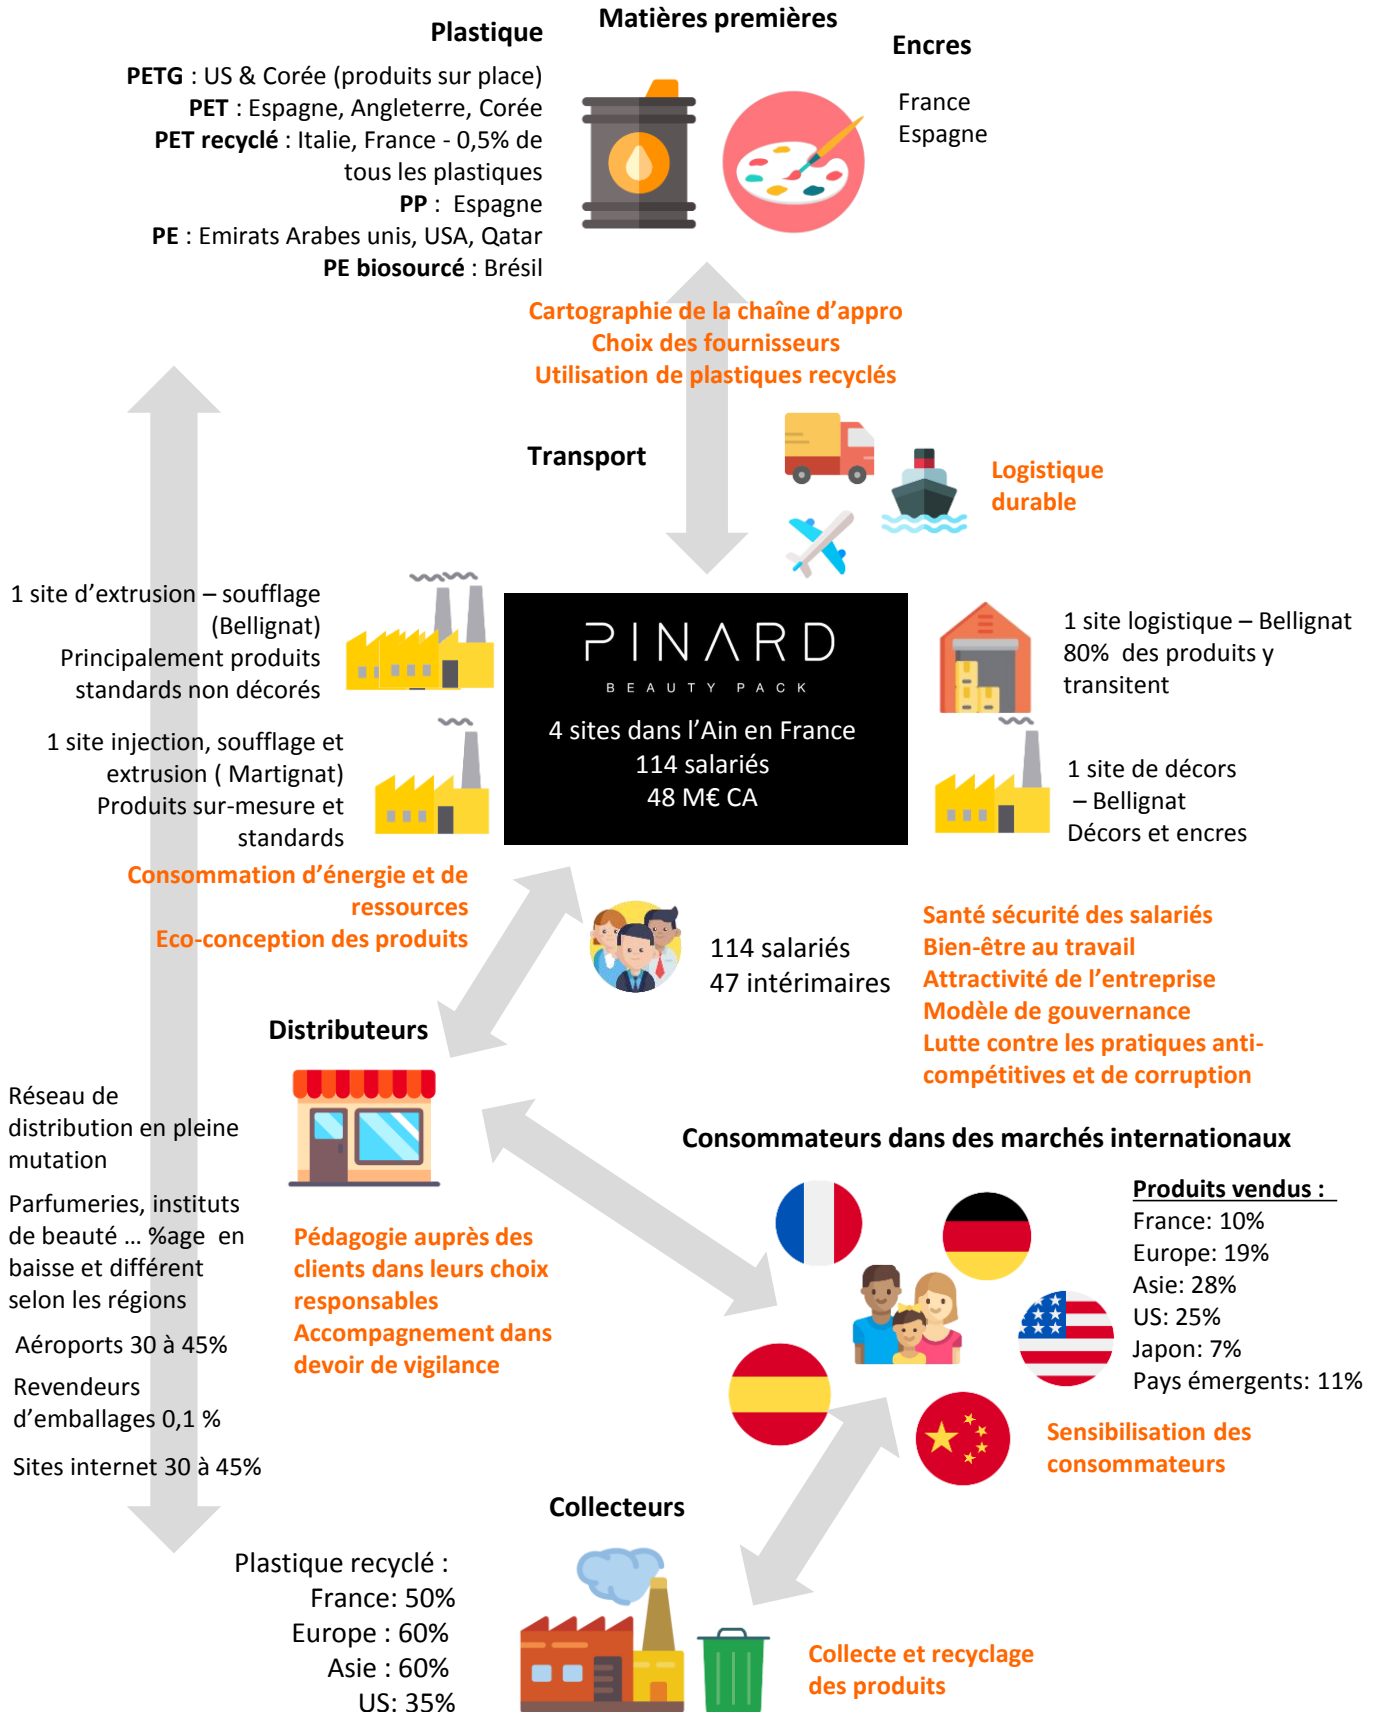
Matières premières

Plastique

PETG : US & Corée (produits sur place)
PET : Espagne, Angleterre, Corée
PET recyclé : Italie, France - 0,5% de tous les plastiques
PP : Espagne
PE : Emirats Arabes unis, USA, Qatar
PE biosourcé : Brésil

Encres

France
Espagne

Cartographie de la chaîne d'appro
Choix des fournisseurs
Utilisation de plastiques recyclés

Transport

Logistique durable

1 site d'extrusion – soufflage (Bellignat)
Principalement produits standards non décorés

1 site injection, soufflage et extrusion ( Martignat)
Produits sur-mesure et standards

PINARD
BEAUTY PACK
4 sites dans l'Ain en France
114 salariés
48 M€ CA

1 site logistique – Bellignat
80% des produits y transitent

1 site de décors – Bellignat
Décors et encres

Consommation d'énergie et de ressources
Eco-conception des produits

114 salariés
47 intérimaires

Santé sécurité des salariés
Bien-être au travail
Attractivité de l'entreprise
Modèle de gouvernance
Lutte contre les pratiques anti-compétitives et de corruption

Distributeurs

Réseau de distribution en pleine mutation

Parfumeries, instituts de beauté … %age en baisse et différent selon les régions

Aéroports 30 à 45%

Revendeurs d'emballages 0,1 %

Sites internet 30 à 45%

Pédagogie auprès des clients dans leurs choix responsables
Accompagnement dans devoir de vigilance

Consommateurs dans des marchés internationaux

Produits vendus :
France: 10%
Europe: 19%
Asie: 28%
US: 25%
Japon: 7%
Pays émergents: 11%

Sensibilisation des consommateurs

Collecteurs

Plastique recyclé :
France: 50%
Europe : 60%
Asie : 60%
US: 35%

Collecte et recyclage des produits